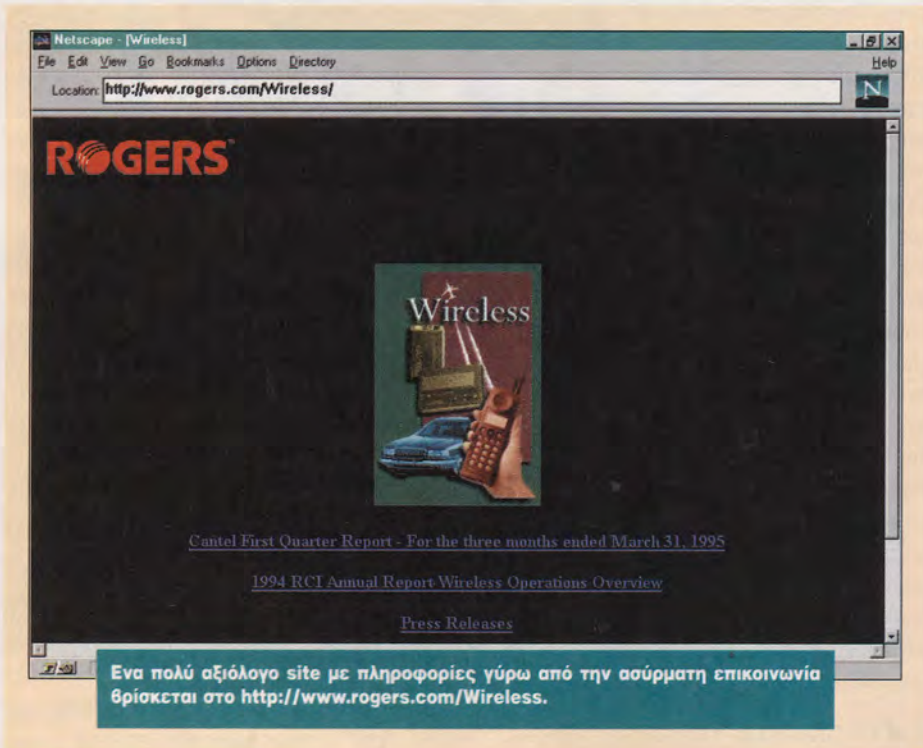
Netscape - [Wireless]

File Edit View Go Bookmarks Options Directory Help

Location: http://www.rogers.com/Wireless/

N

ROGERS

Wireless

Cantel First Quarter Report - For the three months ended March 31, 1995

1994 RCI Annual Report Wireless Operations Overview

Press Releases

Ενα πολύ αξιόλογο site με πληροφορίες γύρω από την ασύρματη επικοινωνία 6ρίσκεται στο http://www.rogers.com/Wireless.